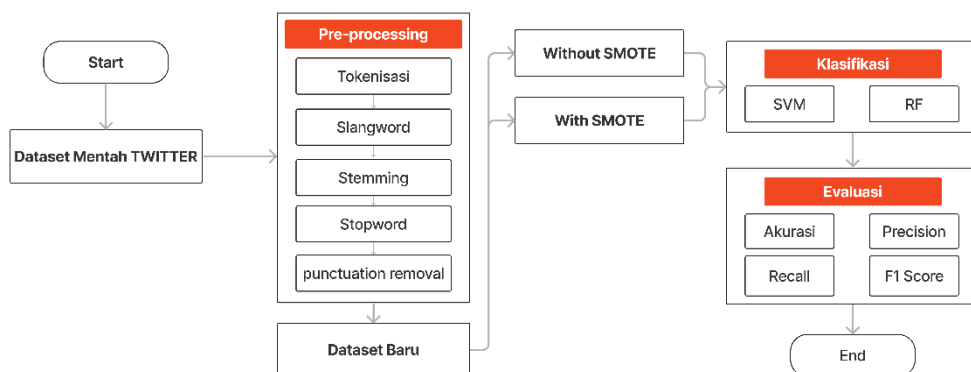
Start

Dataset Mentah TWITTER

Pre-processing

Tokenisasi

Slangword

Stemming

Stopword

punctuation removal

Dataset Baru

Without SMOTE

With SMOTE

Klasifikasi

SVM

RF

Evaluasi

Akurasi

Precision

Recall

F1 Score

End